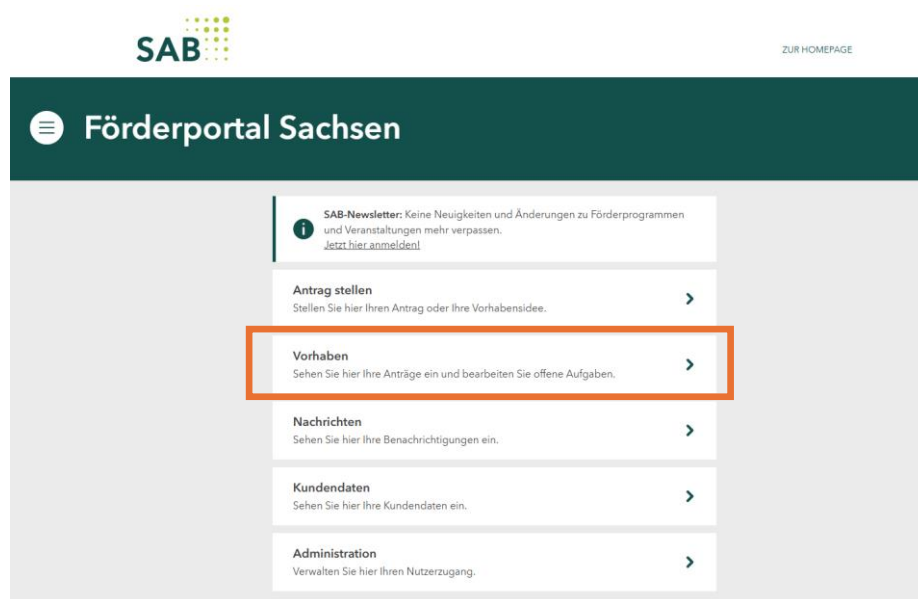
SAB

ZUR HOMEPAGE

Förderportal Sachsen

SAB-Newsletter: Keine Neuigkeiten und Änderungen zu Förderprogrammen und Veranstaltungen mehr verpassen.
Jetzt hier anmelden!

Antrag stellen
Stellen Sie hier Ihren Antrag oder Ihre Vorhabensidee.

Vorhaben
Sehen Sie hier Ihre Anträge ein und bearbeiten Sie offene Aufgaben.

Nachrichten
Sehen Sie hier Ihre Benachrichtigungen ein.

Kundendaten
Sehen Sie hier Ihre Kundendaten ein.

Administration
Verwalten Sie hier Ihren Nutzerzugang.